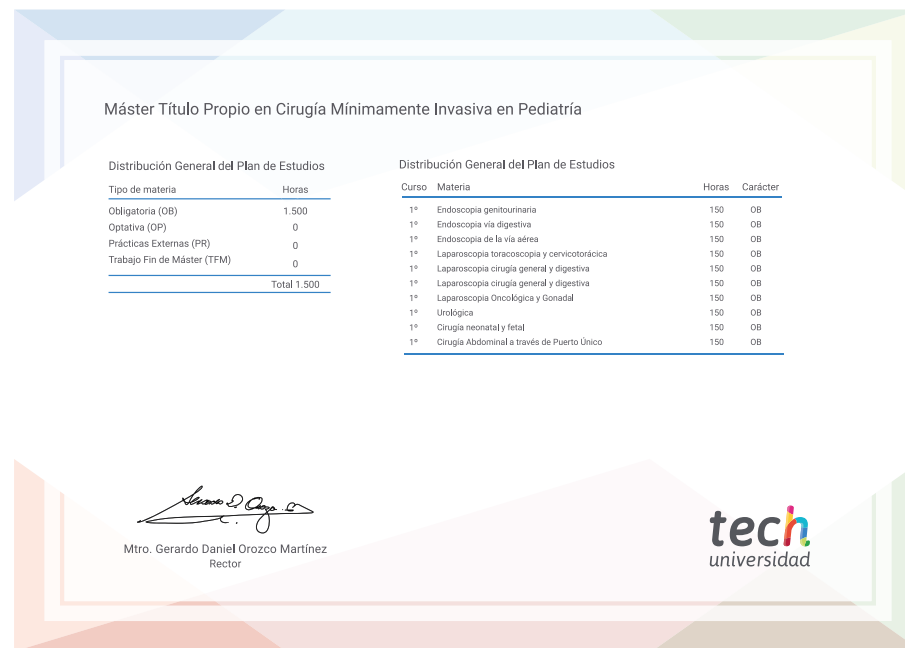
Máster Título Propio en Cirugía Mínimamente Invasiva en Pediatría

Distribución General del Plan de Estudios

| Tipo de materia | Horas |
|---|---|
| Obligatoria (OB) | 1.500 |
| Optativa (OP) | 0 |
| Prácticas Externas (PR) | 0 |
| Trabajo Fin de Máster (TFM) | 0 |
| | Total 1.500 |

Distribución General del Plan de Estudios

| Curso | Materia | Horas | Carácter |
|---|---|---|---|
| 1º | Endoscopia genitourinaria | 150 | OB |
| 1º | Endoscopia vía digestiva | 150 | OB |
| 1º | Endoscopia de la vía aérea | 150 | OB |
| 1º | Laparoscopia toracoscopia y cervicotorácica | 150 | OB |
| 1º | Laparoscopia cirugía general y digestiva | 150 | OB |
| 1º | Laparoscopia cirugía general y digestiva | 150 | OB |
| 1º | Laparoscopia Oncológica y Gonadal | 150 | OB |
| 1º | Urológica | 150 | OB |
| 1º | Cirugía neonatal y fetal | 150 | OB |
| 1º | Cirugía Abdominal a través de Puerto Único | 150 | OB |

Mtro. Gerardo Daniel Orozco Martínez
Rector

tech
universidad